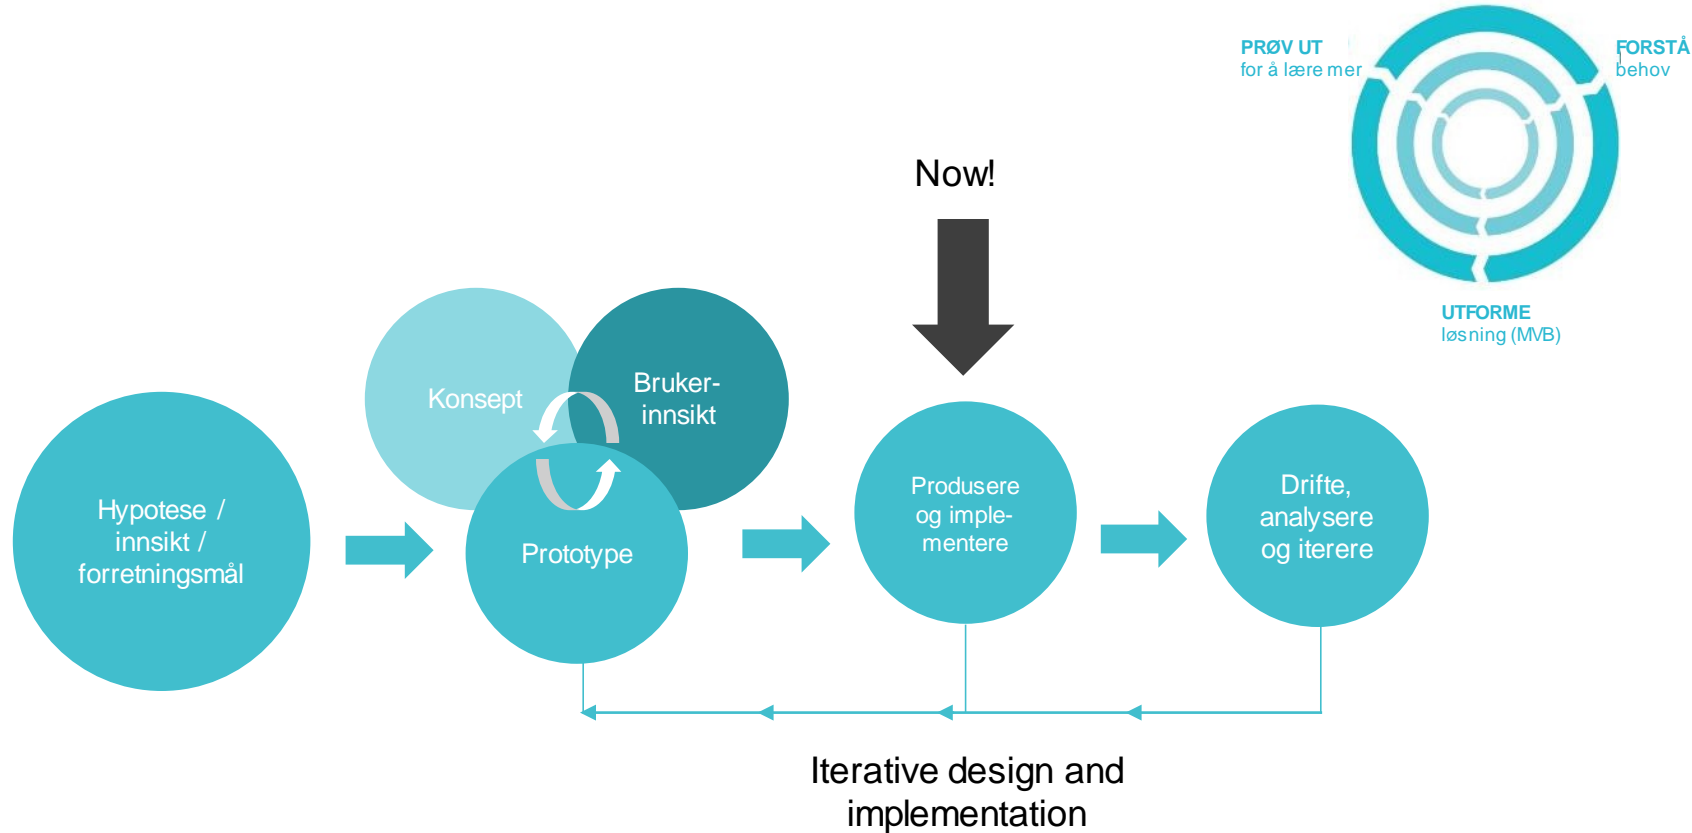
PRØV UT
for å lære mer

FORSTÅ
behov

UTFORME
løsning (MVB)

Now!

Konsept

Bruker-innsikt

Hypotese / innsikt / forretningsmål

Prototype

Produsere og implementere

Drifte, analysere og iterere

Iterative design and implementation